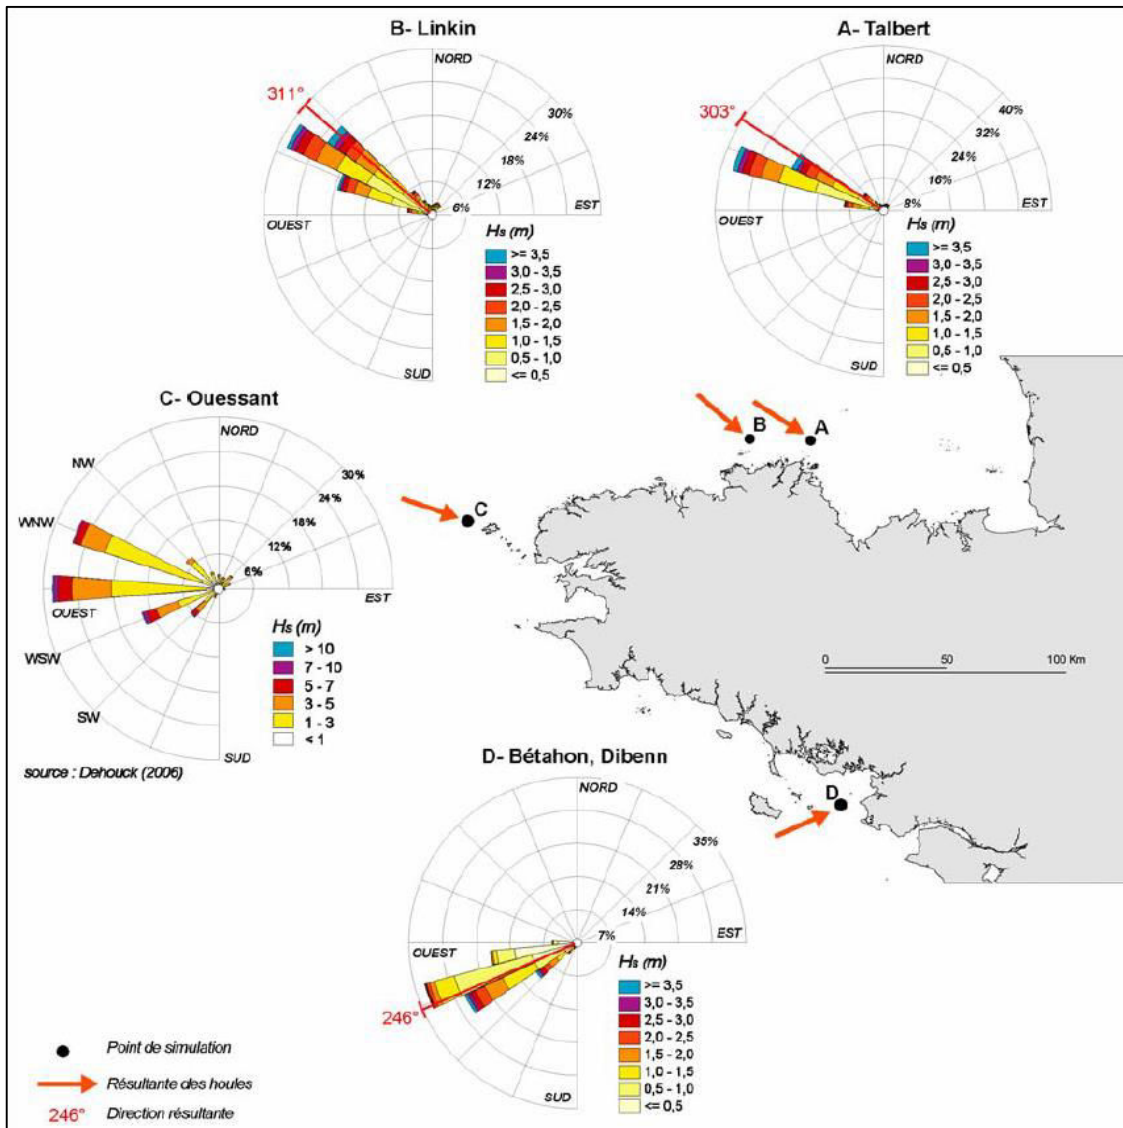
B- Linkin

NORD
311°
30%
24%
18%
12%
6%
EST
OUEST
SUD

Hs (m)
>= 3,5
3,0 - 3,5
2,5 - 3,0
2,0 - 2,5
1,5 - 2,0
1,0 - 1,5
0,5 - 1,0
<= 0,5

A- Talbert

NORD
303°
40%
32%
24%
16%
8%
EST
OUEST
SUD

Hs (m)
>= 3,5
3,0 - 3,5
2,5 - 3,0
2,0 - 2,5
1,5 - 2,0
1,0 - 1,5
0,5 - 1,0
<= 0,5

C- Ouessant

NORD
NW
WNW
30%
24%
18%
12%
6%
EST
OUEST
WSW
SW
SUD

Hs (m)
> 10
7 - 10
5 - 7
3 - 5
1 - 3
< 1

source : Dehouck (2006)

B
A
C
D

0
50
100 Km

D- Bétahon, Dibenn

NORD
35%
28%
21%
14%
7%
EST
OUEST
246°
SUD

Hs (m)
>= 3,5
3,0 - 3,5
2,5 - 3,0
2,0 - 2,5
1,5 - 2,0
1,0 - 1,5
0,5 - 1,0
<= 0,5

Point de simulation
Résultante des houles
246° Direction résultante